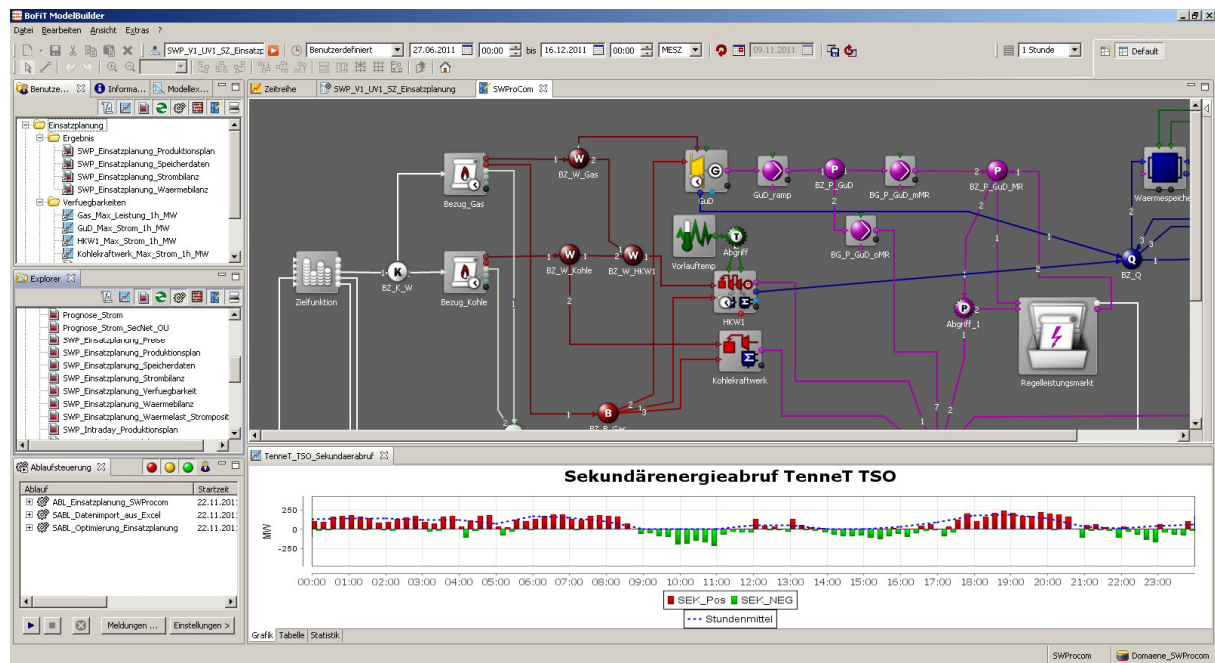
BoFiT ModelBuilder

Datei Bearbeiten Ansicht Extras ?

SWP_V1_UV1_SZ_Einsatz Benutzerdefiniert 27.06.2011 00:00 bis 16.12.2011 00:00 MESZ 09.11.2011 1 Stunde Default

Benutze... Informa... Modellex...

Einsatzplanung
Ergebnis
SWP_Einsatzplanung_Produktionsplan
SWP_Einsatzplanung_Speicherdaten
SWP_Einsatzplanung_Strombilanz
SWP_Einsatzplanung_Waermebilanz
Verfuegbarkeiten
Gas_Max_Leistung_1h_MW
GuD_Max_Strom_1h_MW
HKW1_Max_Strom_1h_MW
Kohlekraftwerk_Max_Strom_1h_MW

Explorer

Prognose_Strom
Prognose_Strom_SecNet_OU
SWP_Einsatzplanung_Preise
SWP_Einsatzplanung_Produktionsplan
SWP_Einsatzplanung_Speicherdaten
SWP_Einsatzplanung_Strombilanz
SWP_Einsatzplanung_Verfuegbarkeit
SWP_Einsatzplanung_Waermebilanz
SWP_Einsatzplanung_Waermelast_Stromposit
SWP_Intraday_Produktionsplan

Ablaufsteuerung

| Ablauf | Startzeit |
|---|---|
| ABL_Einsatzplanung_SWProcom | 22.11.201 |
| SABL_Datenimport_aus_Excel | 22.11.201 |
| SABL_Optimierung_Einsatzplanung | 22.11.201 |

Meldungen ... Einstellungen >

Zeitreihe SWP_V1_UV1_SZ_Einsatzplanung SWProCom

BZ_W_Gas GuD GuD_ramp BZ_P_GuD BG_P_GuD_mMR BZ_P_GuD_MR Waermespeiche
Bezug_Gas Vorlauftemp Abgriff BG_P_GuD_oMR
Zielfunktion BZ_K_W Bezug_Kohle BZ_W_Kohle BZ_W_HKW1 HKW1 BZ_Q
Abgriff_1 Kohlekraftwerk Regelleistungsmarkt BZ_B_Gas

TenneT_TSO_Sekundaerabruf

Sekundärenergieabruf TenneT TSO

MW
250
0
-250

00:00 01:00 02:00 03:00 04:00 05:00 06:00 07:00 08:00 09:00 10:00 11:00 12:00 13:00 14:00 15:00 16:00 17:00 18:00 19:00 20:00 21:00 22:00 23:00

SEK_Pos SEK_NEG
Stundenmittel

Grafik Tabelle Statistik

SWProcom Domaene_SWProcom